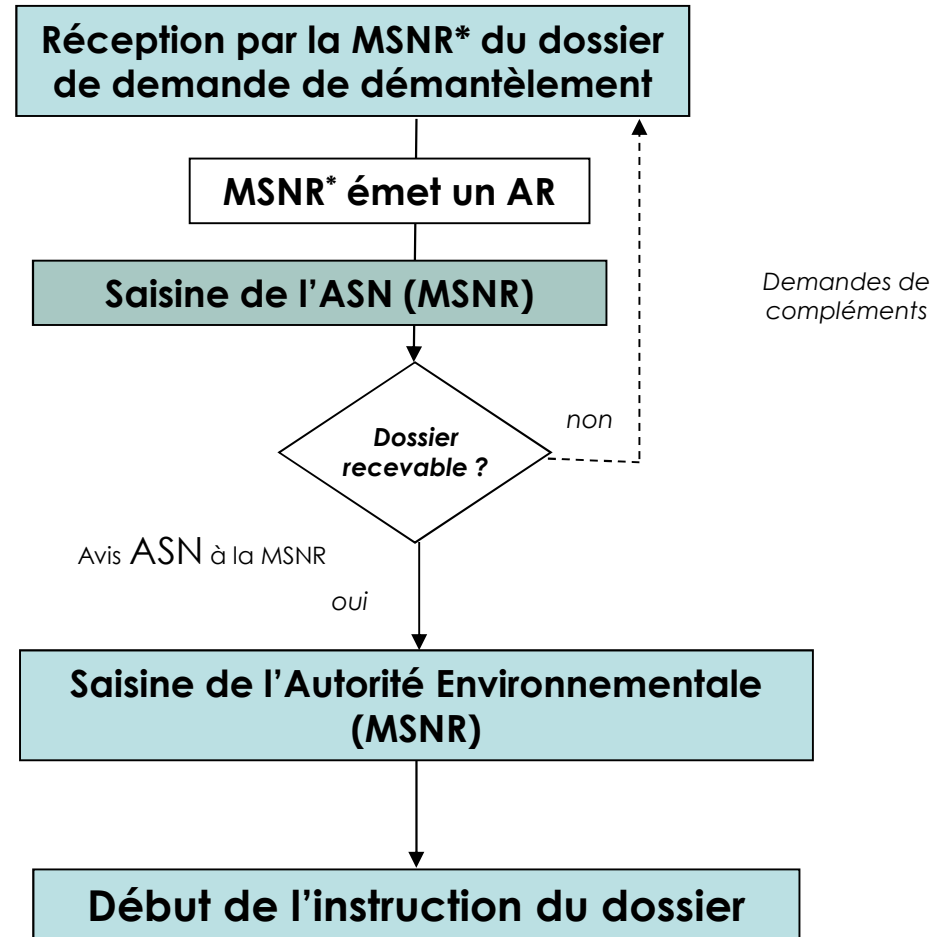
Réception par la MSNR* du dossier de demande de démantèlement

MSNR* émet un AR

Saisine de l'ASN (MSNR)

Demandes de compléments

non

Dossier recevable ?

Avis ASN à la MSNR

oui

Saisine de l'Autorité Environnementale (MSNR)

Début de l'instruction du dossier